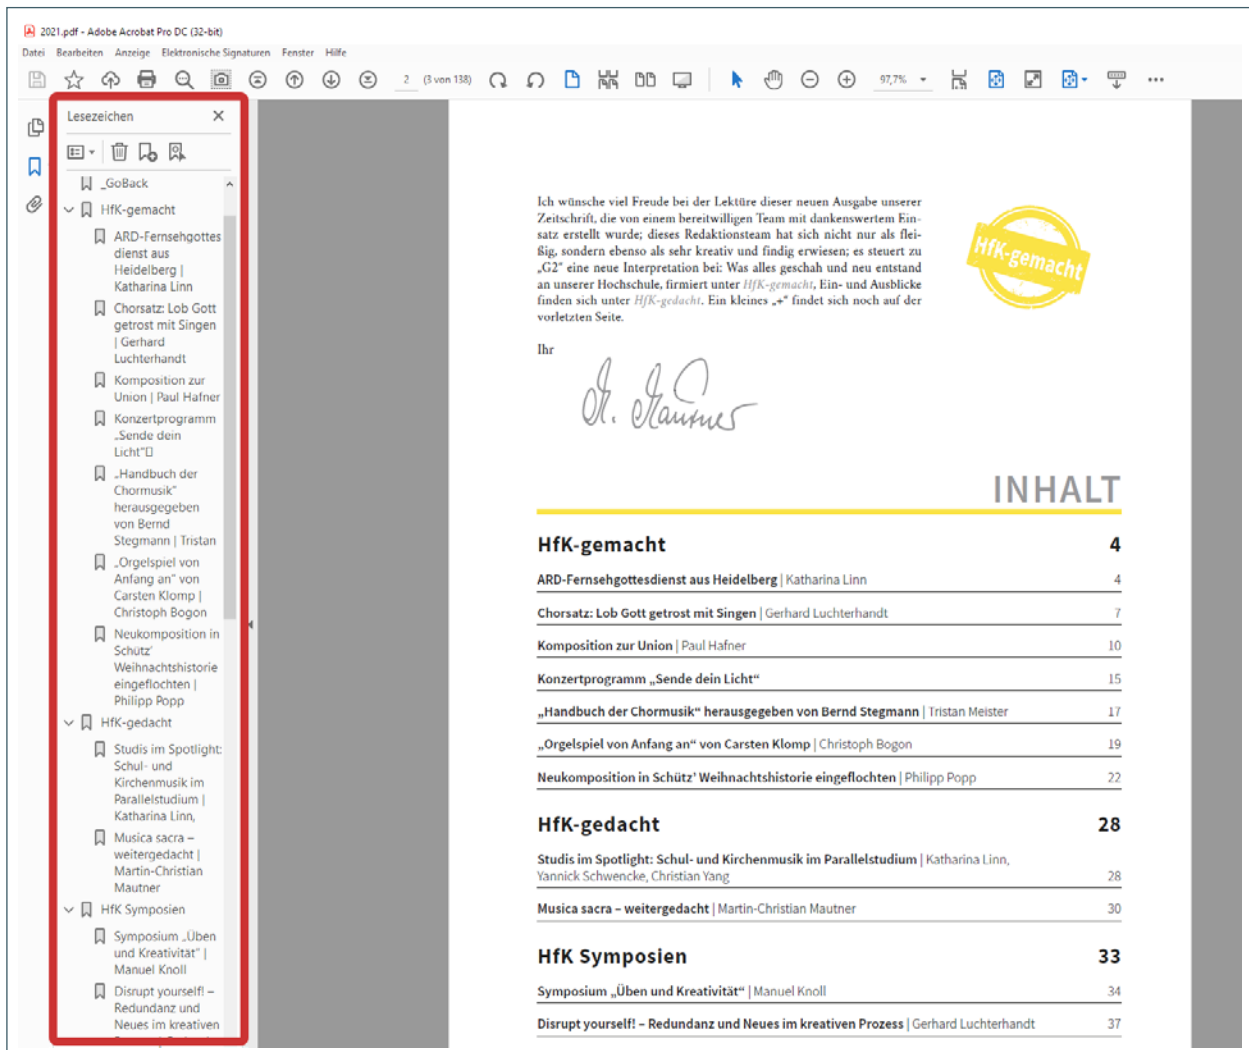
2021.pdf - Adobe Acrobat Pro DC (32-bit)

Datei Bearbeiten Anzeige Elektronische Signaturen Fenster Hilfe

2 (3 von 138) 97,7%

Lesezeichen

_GoBack

HfK-gemacht

ARD-Fernsehgottesdienst aus Heidelberg | Katharina Linn

Chorsatz: Lob Gott getrost mit Singen | Gerhard Luchterhandt

Komposition zur Union | Paul Hafner

Konzertprogramm „Sende dein Licht"□

„Handbuch der Chormusik" herausgegeben von Bernd Stegmann | Tristan

„Orgelspiel von Anfang an" von Carsten Klomp | Christoph Bogon

Neukomposition in Schütz' Weihnachtshistorie eingeflochten | Philipp Popp

HfK-gedacht

Studis im Spotlight: Schul- und Kirchenmusik im Parallelstudium | Katharina Linn,

Musica sacra – weitergedacht | Martin-Christian Mautner

HfK Symposien

Symposium „Üben und Kreativität" | Manuel Knoll

Disrupt yourself! – Redundanz und Neues im kreativen

Ich wünsche viel Freude bei der Lektüre dieser neuen Ausgabe unserer Zeitschrift, die von einem bereitwilligen Team mit dankenswertem Einsatz erstellt wurde; dieses Redaktionsteam hat sich nicht nur als fleißig, sondern ebenso als sehr kreativ und findig erwiesen; es steuert zu „G2" eine neue Interpretation bei: Was alles geschah und neu entstand an unserer Hochschule, firmiert unter HfK-gemacht, Ein- und Ausblicke finden sich unter HfK-gedacht. Ein kleines „+" findet sich noch auf der vorletzten Seite.

Ihr

HfK-gemacht

INHALT

| | |
|---|---|
| **HfK-gemacht** | **4** |
| **ARD-Fernsehgottesdienst aus Heidelberg** \| Katharina Linn | 4 |
| **Chorsatz: Lob Gott getrost mit Singen** \| Gerhard Luchterhandt | 7 |
| **Komposition zur Union** \| Paul Hafner | 10 |
| **Konzertprogramm „Sende dein Licht"** | 15 |
| **„Handbuch der Chormusik" herausgegeben von Bernd Stegmann** \| Tristan Meister | 17 |
| **„Orgelspiel von Anfang an" von Carsten Klomp** \| Christoph Bogon | 19 |
| **Neukomposition in Schütz' Weihnachtshistorie eingeflochten** \| Philipp Popp | 22 |
| **HfK-gedacht** | **28** |
| **Studis im Spotlight: Schul- und Kirchenmusik im Parallelstudium** \| Katharina Linn, Yannick Schwencke, Christian Yang | 28 |
| **Musica sacra – weitergedacht** \| Martin-Christian Mautner | 30 |
| **HfK Symposien** | **33** |
| **Symposium „Üben und Kreativität"** \| Manuel Knoll | 34 |
| **Disrupt yourself! – Redundanz und Neues im kreativen Prozess** \| Gerhard Luchterhandt | 37 |